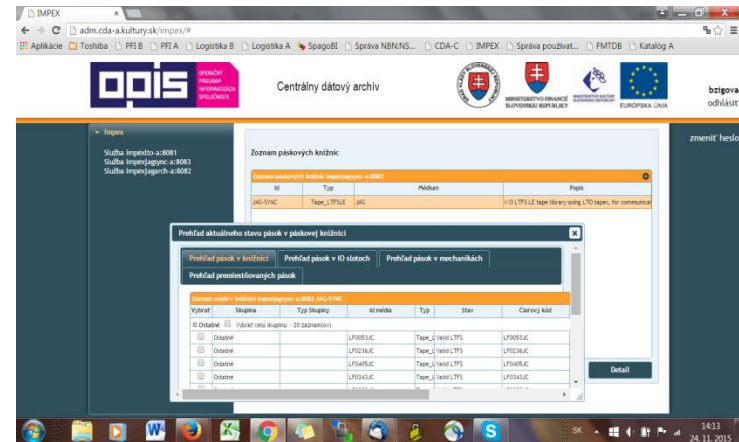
IMPEX
adm.cda-a.kultury.sk/impex/#
Aplikácie Toshiba PFI B PFI A Logistika B Logistika A SpagoBI Správa NBN:NS... CDA-C IMPEX Správa používat... FMTDB Katalóg A

OPIS OPERAČNÝ PROGRAM INFORMATIZÁCIA SPOLOČNOSTI
Centrálny dátový archív
MINISTERSTVO FINANCIÍ SLOVENSKEJ REPUBLIKY
MINISTERSTVO KULTÚRY SLOVENSKEJ REPUBLIKY
EURÓPSKA ÚNIA
bzigova
odhlásiť

Impex
Služba impexdto-a:8081
Služba impexjagsync-a:8083
Služba impexjagarch-a:8082

zmeniť heslo

Zoznam páskových knižníc

Zoznam páskových knižníc impexjagsync-a:8083

| Id | Typ | Médium | Popis |
|---|---|---|---|
| JAG-SYNC | Tape_LTFSLE | JAG | I/O LTFS LE tape library using LTO tapes, for communica |

Prehľad aktuálneho stavu pások v páskovej knižnici

Prehľad pások v knižnici | Prehľad pások v IO slotoch | Prehľad pások v mechanikách | Prehľad premiestňovaných pások

Zoznam médií v knižnici impexjagsync-a:8083 JAG-SYNC

| Vybrať | Skupina | Typ Skupiny | Id média | Typ | Stav | Čiarový kód |
|---|---|---|---|---|---|---|
| Ostatné | Vybrať celú skupinu - 20 záznam(ov) | | | | | |
| | Ostatné | | LF0053JC | Tape_L | Valid LTFS | LF0053JC |
| | Ostatné | | LF0236JC | Tape_L | Valid LTFS | LF0236JC |
| | Ostatné | | LF0405JC | Tape_L | Valid LTFS | LF0405JC |
| | Ostatné | | LF0343JC | Tape_L | Valid LTFS | LF0343JC |

Detail

SK 14:13 24.11.2015